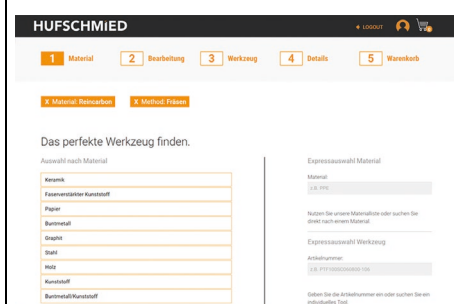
HUFSCHMIED

LOGOUT

1 Material
2 Bearbeitung
3 Werkzeug
4 Details
5 Warenkorb

X Material: Reincarbon
X Method: Fräsen

Das perfekte Werkzeug finden.

Auswahl nach Material

Keramik
Faserverstärkter Kunststoff
Papier
Buntmetall
Graphit
Stahl
Holz
Kunststoff
Buntmetall/Kunststoff

Expressauswahl Material

Material:
z.B. FFK

Nutzen Sie unsere Materialliste oder suchen Sie direkt nach einem Material.

Expressauswahl Werkzeug

Artikelnummer:
z.B. FTY1000D04BB8-10K

Geben Sie die Artikelnummer ein oder suchen Sie ein individuelles Tool.